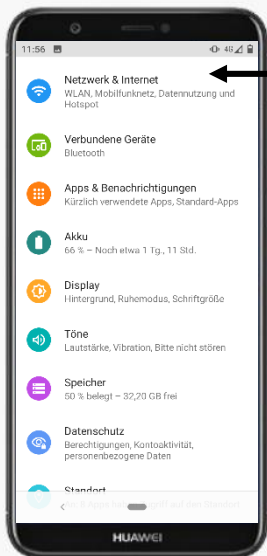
11:56 4G

Netzwerk & Internet
WLAN, Mobilfunknetz, Datennutzung und Hotspot

Verbundene Geräte
Bluetooth

Apps & Benachrichtigungen
Kürzlich verwendete Apps, Standard-Apps

Akku
66 % – Noch etwa 1 Tg., 11 Std.

Display
Hintergrund, Ruhemodus, Schriftgröße

Töne
Lautstärke, Vibration, Bitte nicht stören

Speicher
50 % belegt – 32,20 GB frei

Datenschutz
Berechtigungen, Kontoaktivität, personenbezogene Daten

Standort
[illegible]

HUAWEI